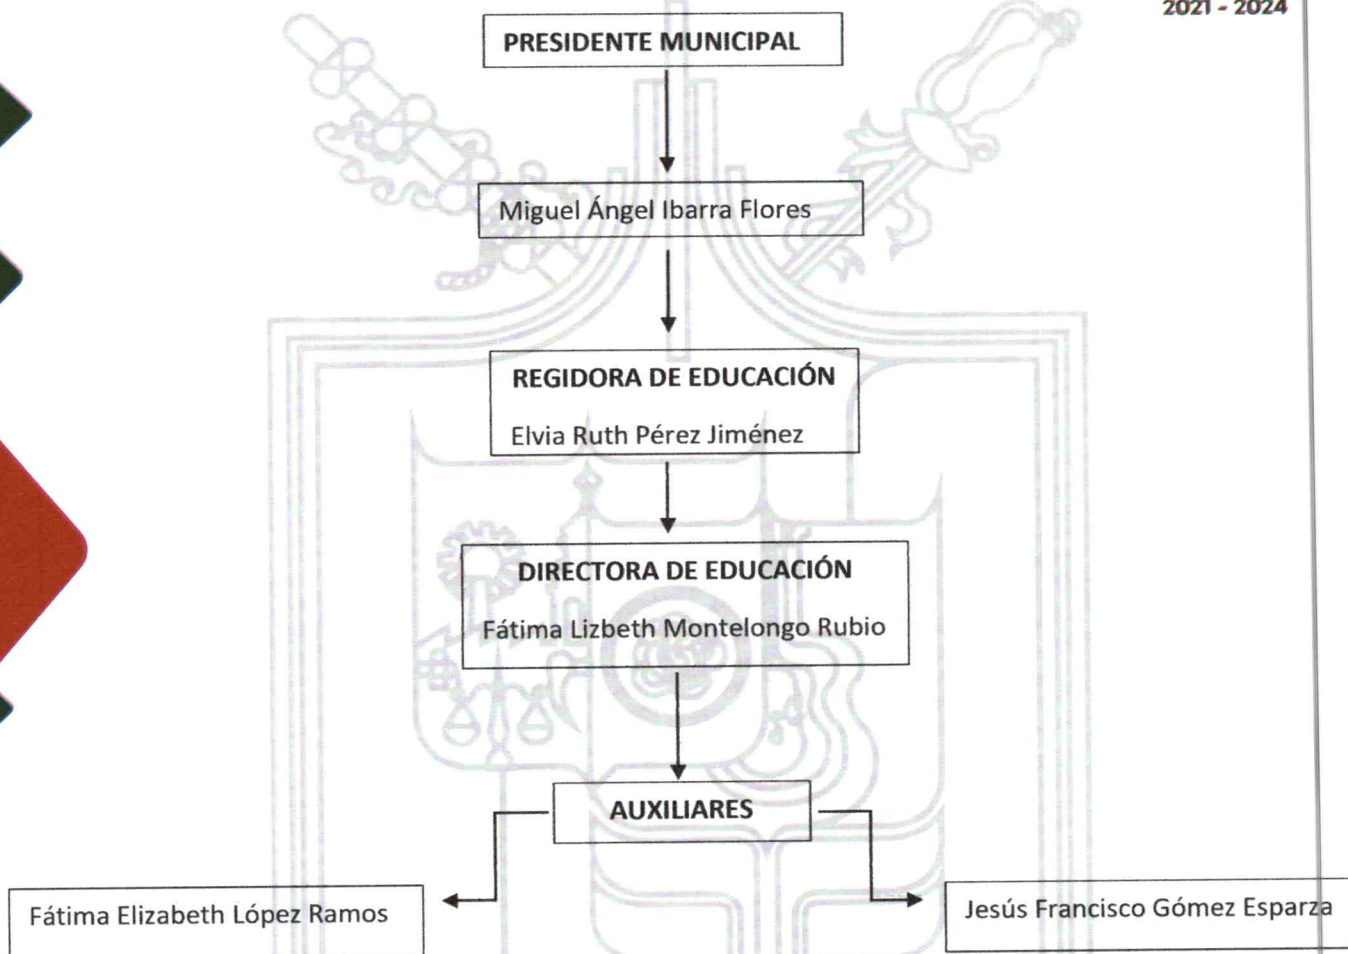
2021 - 2024

PRESIDENTE MUNICIPAL

Miguel Ángel Ibarra Flores

REGIDORA DE EDUCACIÓN

Elvia Ruth Pérez Jiménez

DIRECTORA DE EDUCACIÓN

Fátima Lizbeth Montelongo Rubio

AUXILIARES

Fátima Elizabeth López Ramos

Jesús Francisco Gómez Esparza